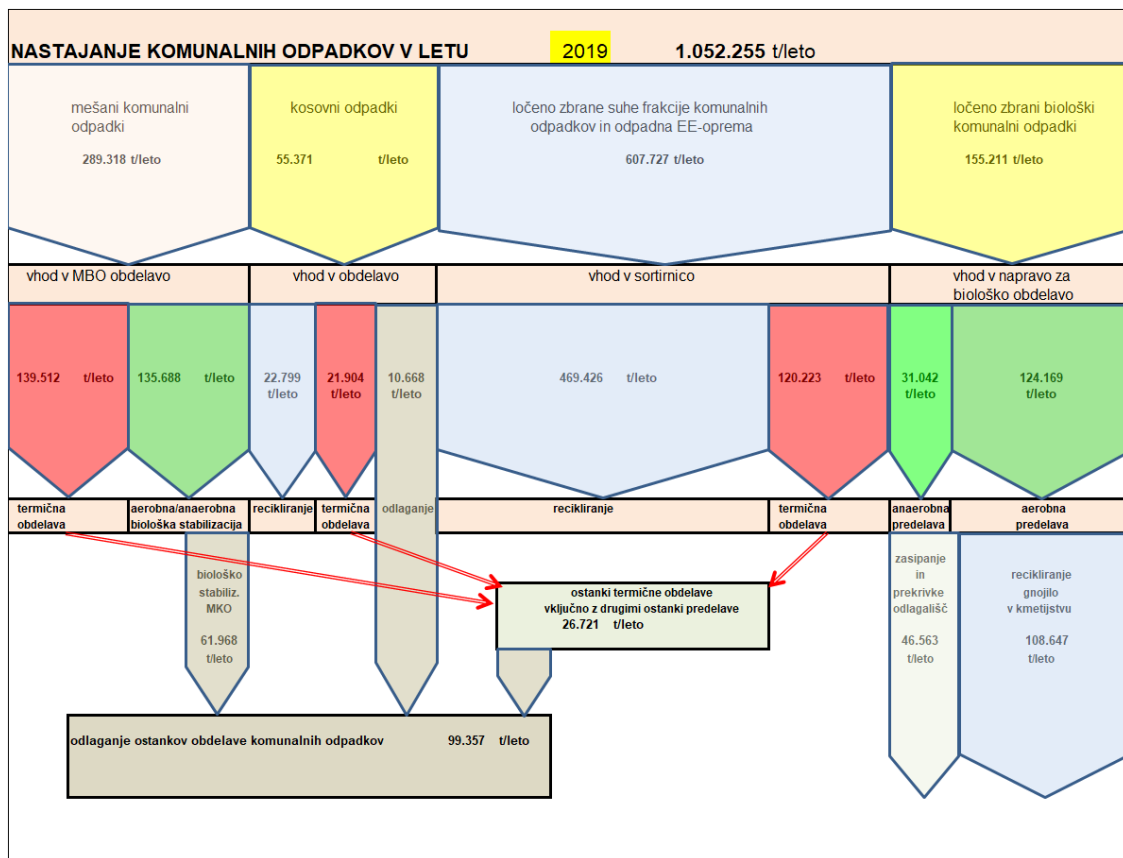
NASTAJANJE KOMUNALNIH ODPADKOV V LETU 2019 1.052.255 t/leto

mešani komunalni odpadki
289.318 t/leto

kosovni odpadki
55.371 t/leto

ločeno zbrane suhe frakcije komunalnih odpadkov in odpadna EE-oprema
607.727 t/leto

ločeno zbrani biološki komunalni odpadki
155.211 t/leto

vhod v MBO obdelavo

vhod v obdelavo

vhod v sortirnico

vhod v napravo za biološko obdelavo

139.512 t/leto

135.688 t/leto

22.799 t/leto

21.904 t/leto

10.668 t/leto

469.426 t/leto

120.223 t/leto

31.042 t/leto

124.169 t/leto

termična obdelava

aerobna/anaerobna biološka stabilizacija

recikliranje

termična obdelava

odlaganje

recikliranje

termična obdelava

anaerobna predelava

aerobna predelava

biološko stabiliz. MKO
61.968 t/leto

ostanki termične obdelave vključno z drugimi ostanki predelave
26.721 t/leto

zasipanje in prekrivke odlagališč
46.563 t/leto

recikliranje gnojilo v kmetijstvu
108.647 t/leto

odlaganje ostankov obdelave komunalnih odpadkov 99.357 t/leto